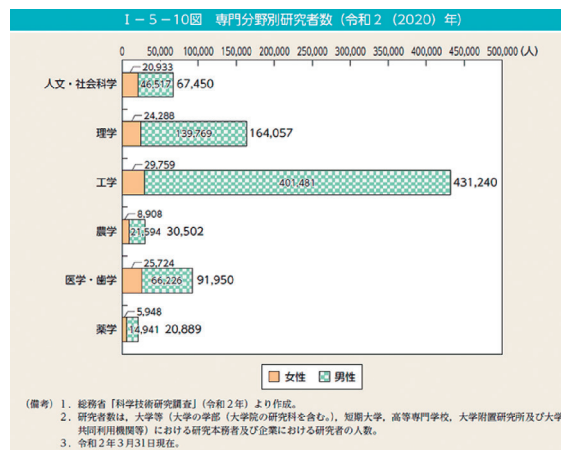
Ｉ－５－10図　専門分野別研究者数（令和２（2020）年）

0　50,000　100,000　150,000　200,000　250,000　300,000　350,000　400,000　450,000　500,000（人）

人文・社会科学　20,933　46,517　67,450

理学　24,288　139,769　164,057

工学　29,759　401,481　431,240

農学　8,908　21,594　30,502

医学・歯学　25,724　66,226　91,950

薬学　5,948　14,941　20,889

女性　男性

（備考）１．総務省「科学技術研究調査」（令和２年）より作成。
２．研究者数は，大学等（大学の学部（大学院の研究科を含む。），短期大学，高等専門学校，大学附置研究所及び大学共同利用機関等）における研究本務者及び企業における研究者の人数。
３．令和２年３月31日現在。